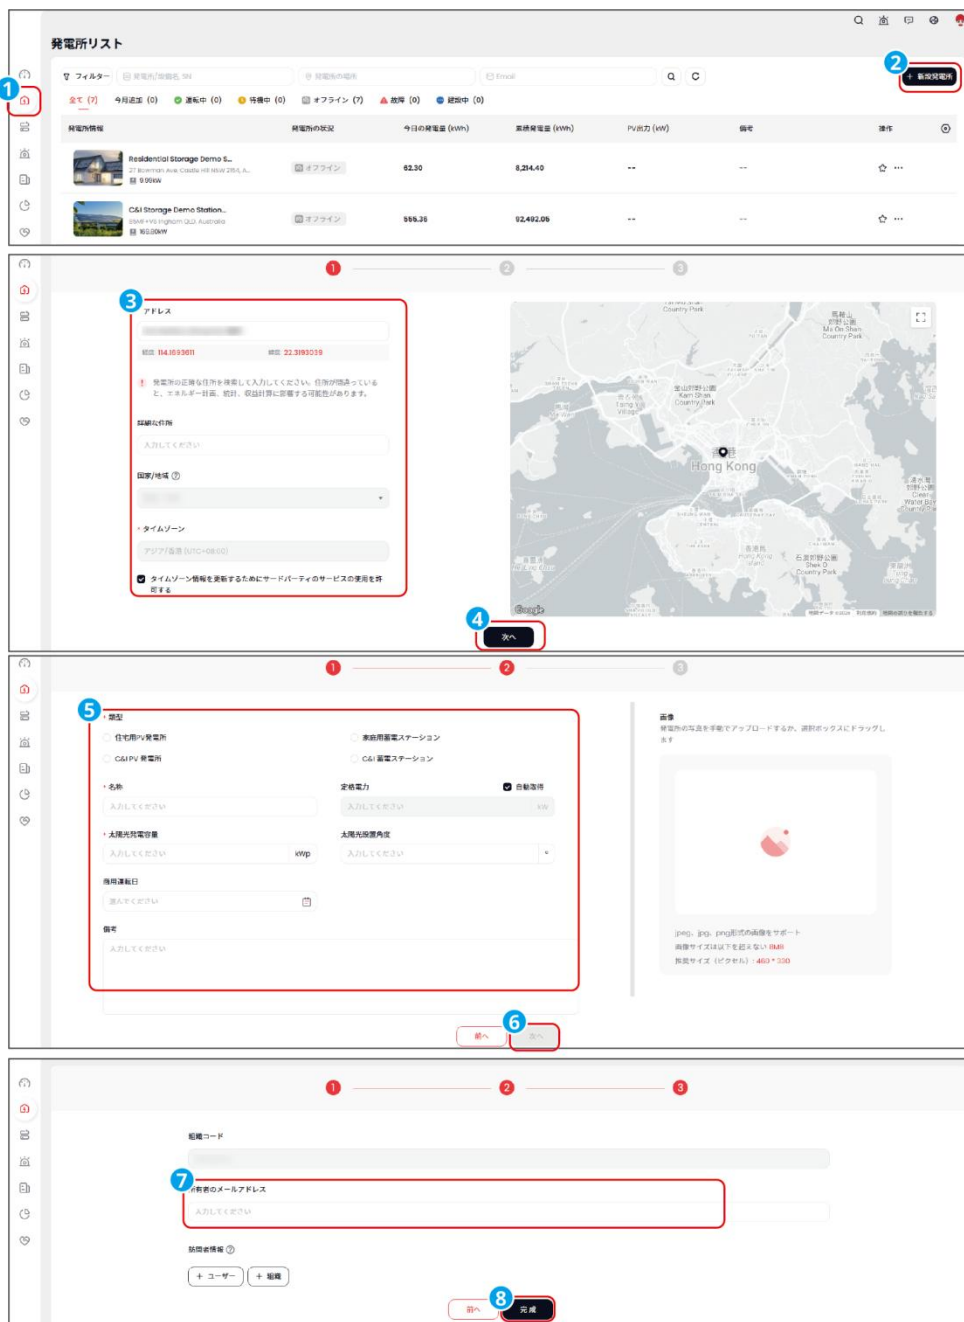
発電所リスト

1

フィルター　発電所/発電名, SN　発電所の場所　Email

2
＋ 新規発電所

全て (7)　今月追加 (0)　運転中 (0)　待機中 (0)　オフライン (7)　故障 (0)　建設中 (0)

| 発電所情報 | 発電所の状況 | 今日の発電量 (kWh) | 累積発電量 (kWh) | PV出力 (kW) | 備考 | 操作 |
|---|---|---|---|---|---|---|
| Residential Storage Demo S... 27 Bowman Ave, Castle Hill NSW 2154, A... 9.99kW | オフライン | 62.30 | 8,214.40 | -- | -- | |
| C&I Storage Demo Station... 39WF+V6 Inghami QLD, Australia 165.00kW | オフライン | 555.36 | 92,492.06 | -- | -- | |

1　2　3

3
アドレス
経度 114.1693611　緯度 22.3193039
発電所の正確な住所を検索して入力してください。住所が間違っていると、エネルギー計画、統計、収益計算に影響する可能性があります。
詳細な住所
入力してください
国家/地域
タイムゾーン
アジア/香港 (UTC+08:00)
タイムゾーン情報を更新するためにサードパーティのサービスの使用を許可する

Hong Kong
Google

4
次へ

1　2　3

5
類型
住宅用PV発電所　家庭用蓄電ステーション
C&I PV 発電所　C&I 蓄電ステーション
名称　定格電力　自動取得
入力してください　入力してください　kW
太陽光発電容量　太陽光設置角度
入力してください　kWp　入力してください　°
商用運転日
選んでください
備考
入力してください

画像
発電所の写真を手動でアップロードするか、選択ボックスにドラッグしてます
jpeg、jpg、png形式の画像をサポート
画像サイズは以下を超えない 8MB
推奨サイズ（ピクセル）：460 * 330

前へ　6 次へ

1　2　3

組織コード
7
所有者のメールアドレス
入力してください
訪問者情報
＋ ユーザー　＋ 組織

前へ　8 完成